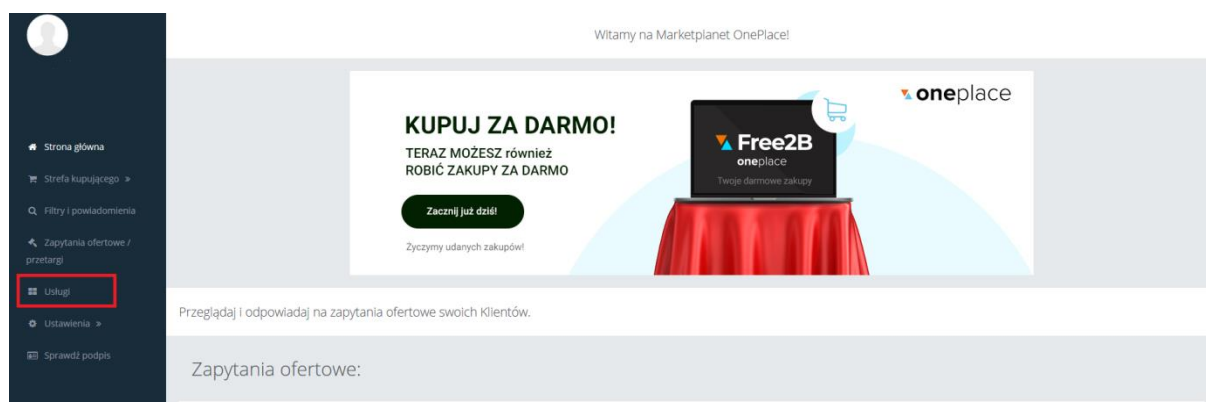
Strona główna

Strefa kupującego »

Filtry i powiadomienia

Zapytania ofertowe / przetargi

Usługi

Ustawienia »

Sprawdź podpis

Witamy na Marketplanet OnePlace!

oneplace

KUPUJ ZA DARMO!

TERAZ MOŻESZ również ROBIĆ ZAKUPY ZA DARMO

Zacznij już dziś!

Życzymy udanych zakupów!

Free2B oneplace

Twoje darmowe zakupy

Przeglądaj i odpowiadaj na zapytania ofertowe swoich Klientów.

Zapytania ofertowe: